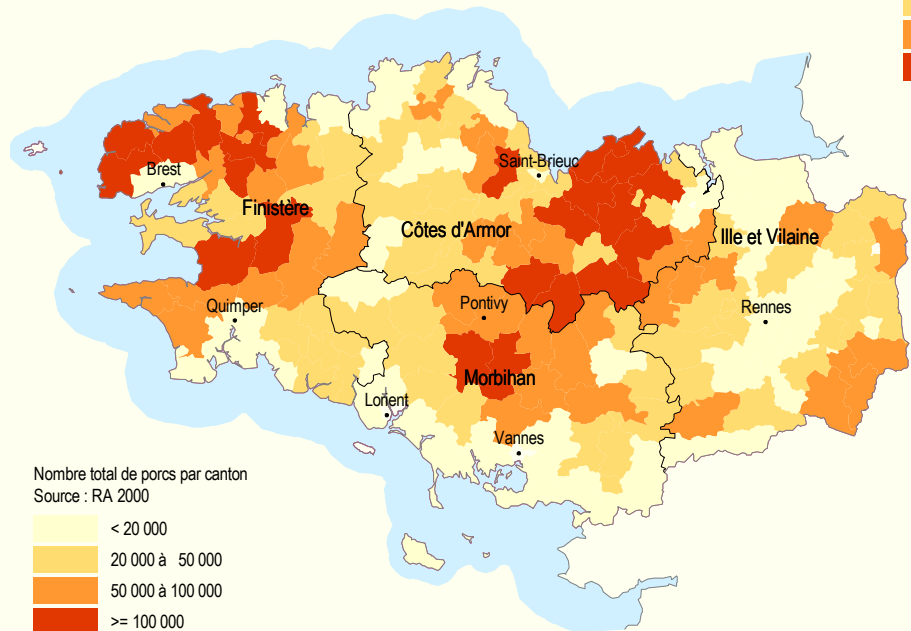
Brest
Finistère
Saint-Brieuc
Côtes d'Armor
Ille et Vilaine
Quimper
Pontivy
Rennes
Morbihan
Lorient
Vannes

Nombre total de porcs par canton
Source : RA 2000

< 20 000
20 000 à 50 000
50 000 à 100 000
>= 100 000